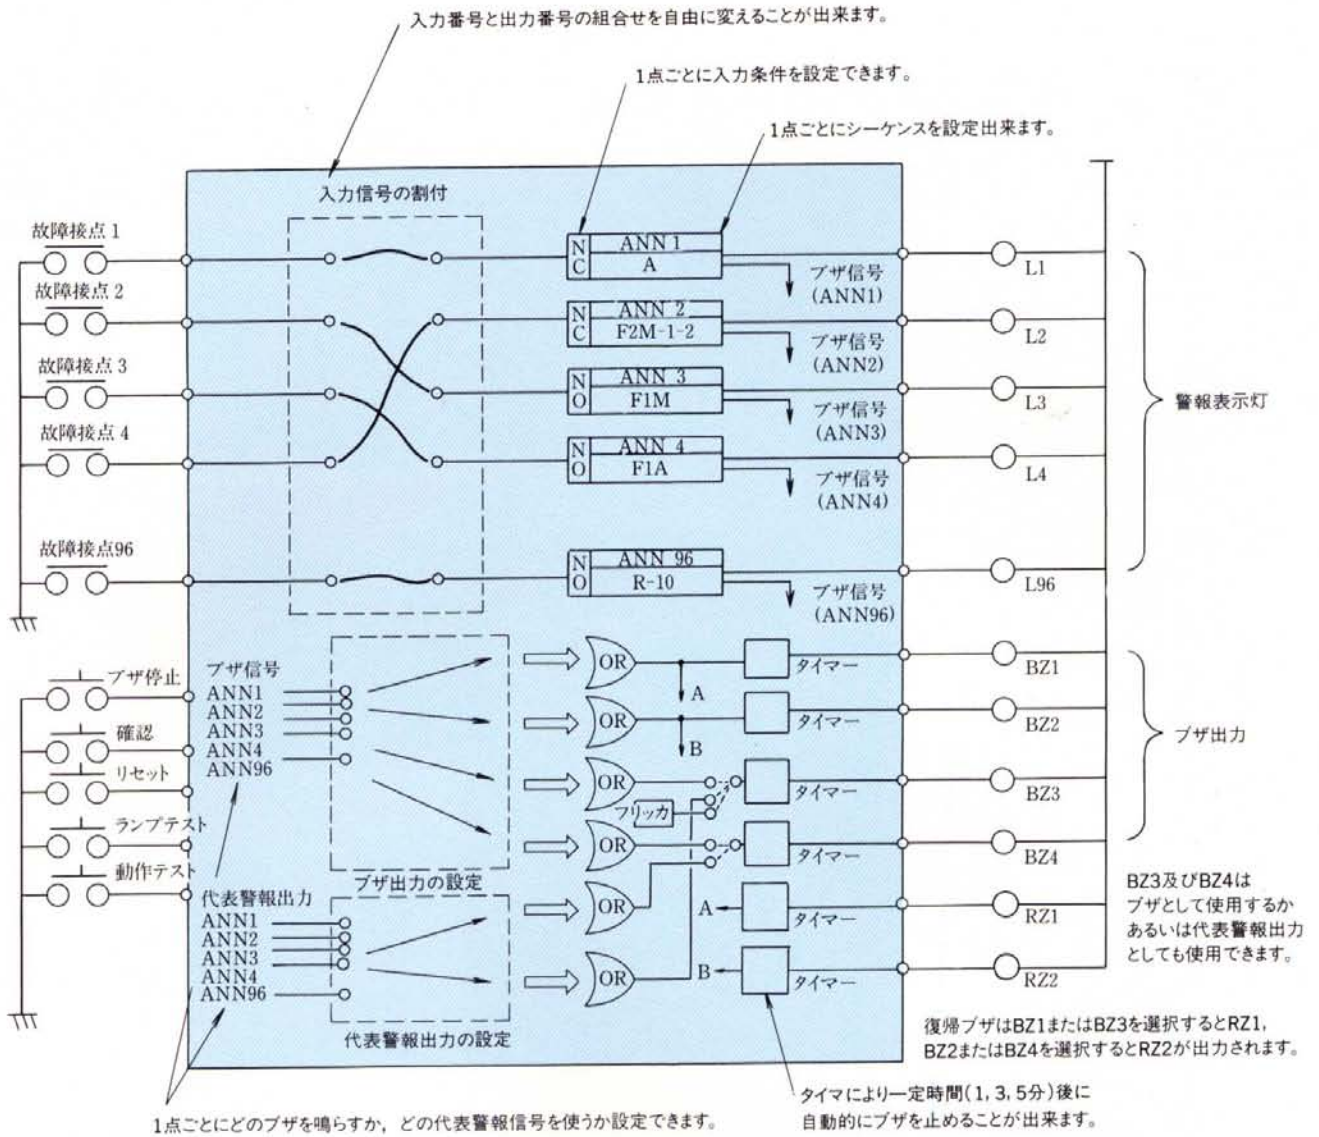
入力番号と出力番号の組合せを自由に変えることが出来ます。

1点ごとに入力条件を設定できます。

1点ごとにシーケンスを設定出来ます。

入力信号の割付

故障接点 1
故障接点 2
故障接点 3
故障接点 4
故障接点96

N C ANN 1 A
N C ANN 2 F2M-1-2
N O ANN 3 F1M
N O ANN 4 F1A
N O ANN 96 R-10

ブザ信号 (ANN1)
ブザ信号 (ANN2)
ブザ信号 (ANN3)
ブザ信号 (ANN4)
ブザ信号 (ANN96)

L1
L2
L3
L4
L96

警報表示灯

ブザ停止
確認
リセット
ランプテスト
動作テスト

ブザ信号
ANN1
ANN2
ANN3
ANN4
ANN96

ブザ出力の設定

OR
OR
OR
OR
OR
OR

A
B
フリッカ
A
B

タイマー
タイマー
タイマー
タイマー
タイマー
タイマー

BZ1
BZ2
BZ3
BZ4
RZ1
RZ2

ブザ出力

代表警報出力
ANN1
ANN2
ANN3
ANN4
ANN96

代表警報出力の設定

BZ3及びBZ4は ブザとして使用するか あるいは代表警報出力 としても使用できます。

復帰ブザはBZ1またはBZ3を選択するとRZ1, BZ2またはBZ4を選択するとRZ2が出力されます。

1点ごとにどのブザを鳴らすか, どの代表警報信号を使うか設定できます。

タイマにより一定時間(1, 3, 5分)後に 自動的にブザを止めることが出来ます。